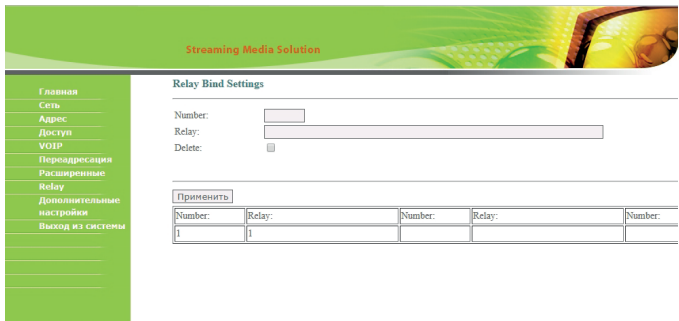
Streaming Media Solution

Главная
Сеть
Адрес
Доступ
VOIP
Переадресация
Расширенные
Relay
Дополнительные настройки
Выход из системы

Relay Bind Settings

Number:
Relay:
Delete:

Применить

| Number: | Relay: | Number: | Relay: | Number: |
|---|---|---|---|---|
| 1 | 1 | | | |